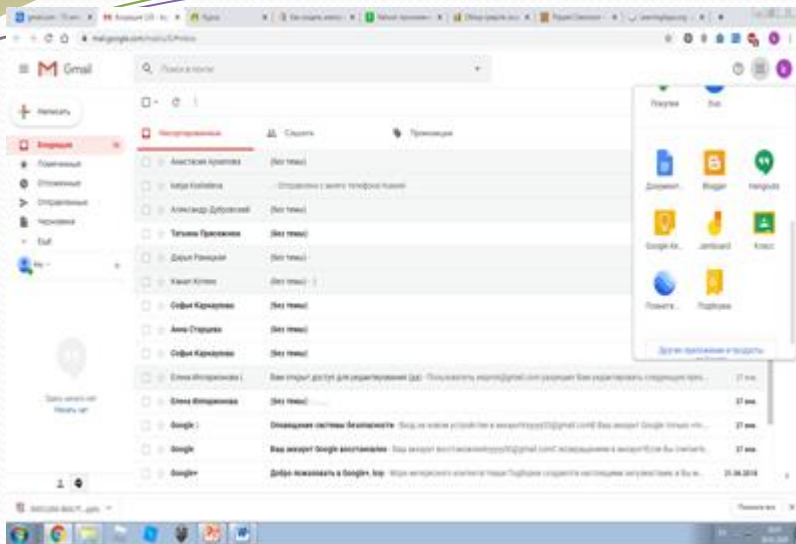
Gmail

Поиск в почте

Написать

Входящие

Помеченные

Отложенные

Отправленные

Черновики

Ещё

Несортированные

Соцсети

Промоакции

Анастасия Архипова (без темы)

Катя Колбёва Отправлено с моего телефона Huawei

Александр Дубровский (без темы)

Татьяна Прасолова (без темы)

Дарья Панкшая (без темы)

Камил Котин (без темы)

Софья Каркаулова (без темы)

Анна Старцева (без темы)

Софья Каркаулова (без темы)

Елена Игорянкова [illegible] Вам открыт доступ для редактирования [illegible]

Елена Игорянкова (без темы)

Google Оповещение системы безопасности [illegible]

Google Ваш аккаунт Google восстановлен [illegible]

Google+ Добро пожаловать в Google+, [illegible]

21.06.2018

Покупки

Duo

Документ...

Blogger

Hangouts

Google Ke...

Jamboard

Класс

Планета...

Подборки

Другие приложения и продукты